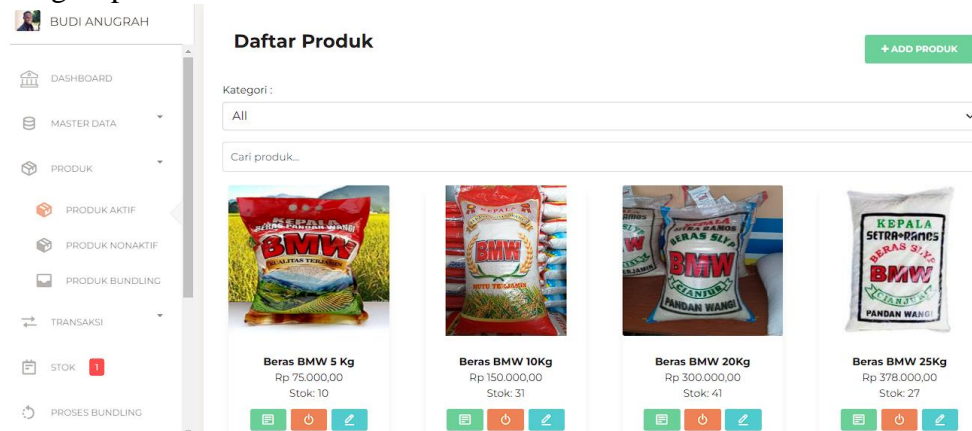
BUDI ANUGRAH

DASHBOARD

MASTER DATA

PRODUK

PRODUK AKTIF

PRODUK NONAKTIF

PRODUK BUNDLING

TRANSAKSI

STOK 1

PROSES BUNDLING

Daftar Produk

+ ADD PRODUK

Kategori :

All

Cari produk...

KEPALA BERAS PANDAN WANGI BMW KUALITAS TERJAMIN

KEPALA BMW MUTU TERJAMIN

BERAS SLYP BMW CIANJUR PANDAN WANGI

KEPALA SETRA+RAMOS BERAS SLYP BMW CIANJUR PANDAN WANGI

Beras BMW 5 Kg
Rp 75.000,00
Stok: 10

Beras BMW 10Kg
Rp 150.000,00
Stok: 31

Beras BMW 20Kg
Rp 300.000,00
Stok: 41

Beras BMW 25Kg
Rp 378.000,00
Stok: 27